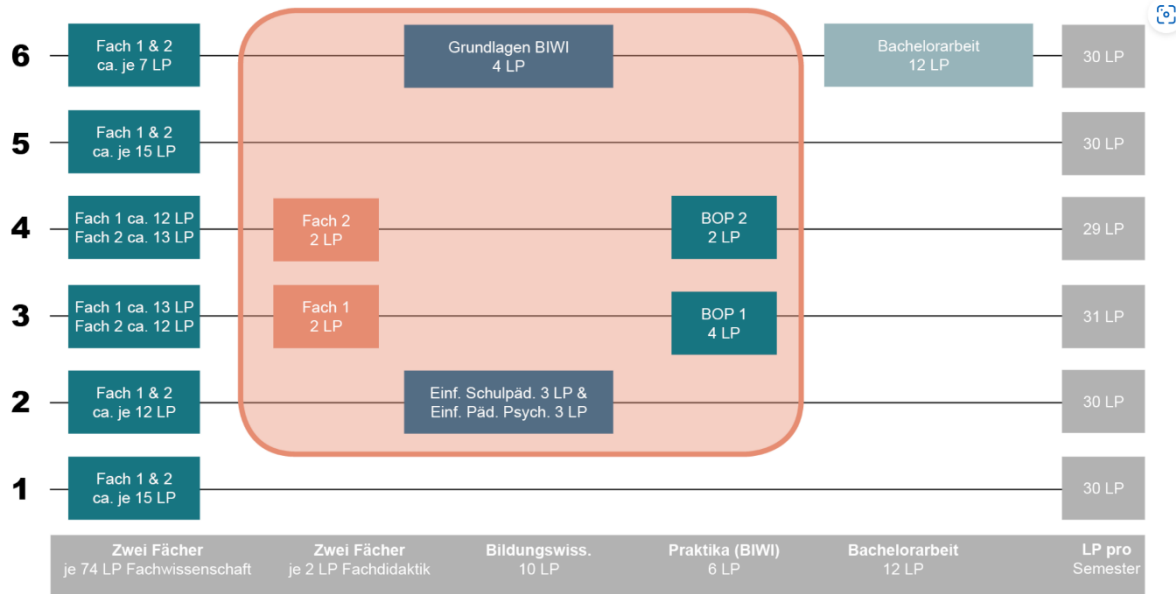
6
Fach 1 & 2
ca. je 7 LP

Grundlagen BIWI
4 LP

Bachelorarbeit
12 LP

30 LP

5
Fach 1 & 2
ca. je 15 LP

30 LP

4
Fach 1 ca. 12 LP
Fach 2 ca. 13 LP

Fach 2
2 LP

BOP 2
2 LP

29 LP

3
Fach 1 ca. 13 LP
Fach 2 ca. 12 LP

Fach 1
2 LP

BOP 1
4 LP

31 LP

2
Fach 1 & 2
ca. je 12 LP

Einf. Schulpäd. 3 LP &
Einf. Päd. Psych. 3 LP

30 LP

1
Fach 1 & 2
ca. je 15 LP

30 LP

Zwei Fächer
je 74 LP Fachwissenschaft

Zwei Fächer
je 2 LP Fachdidaktik

Bildungswiss.
10 LP

Praktika (BIWI)
6 LP

Bachelorarbeit
12 LP

LP pro
Semester